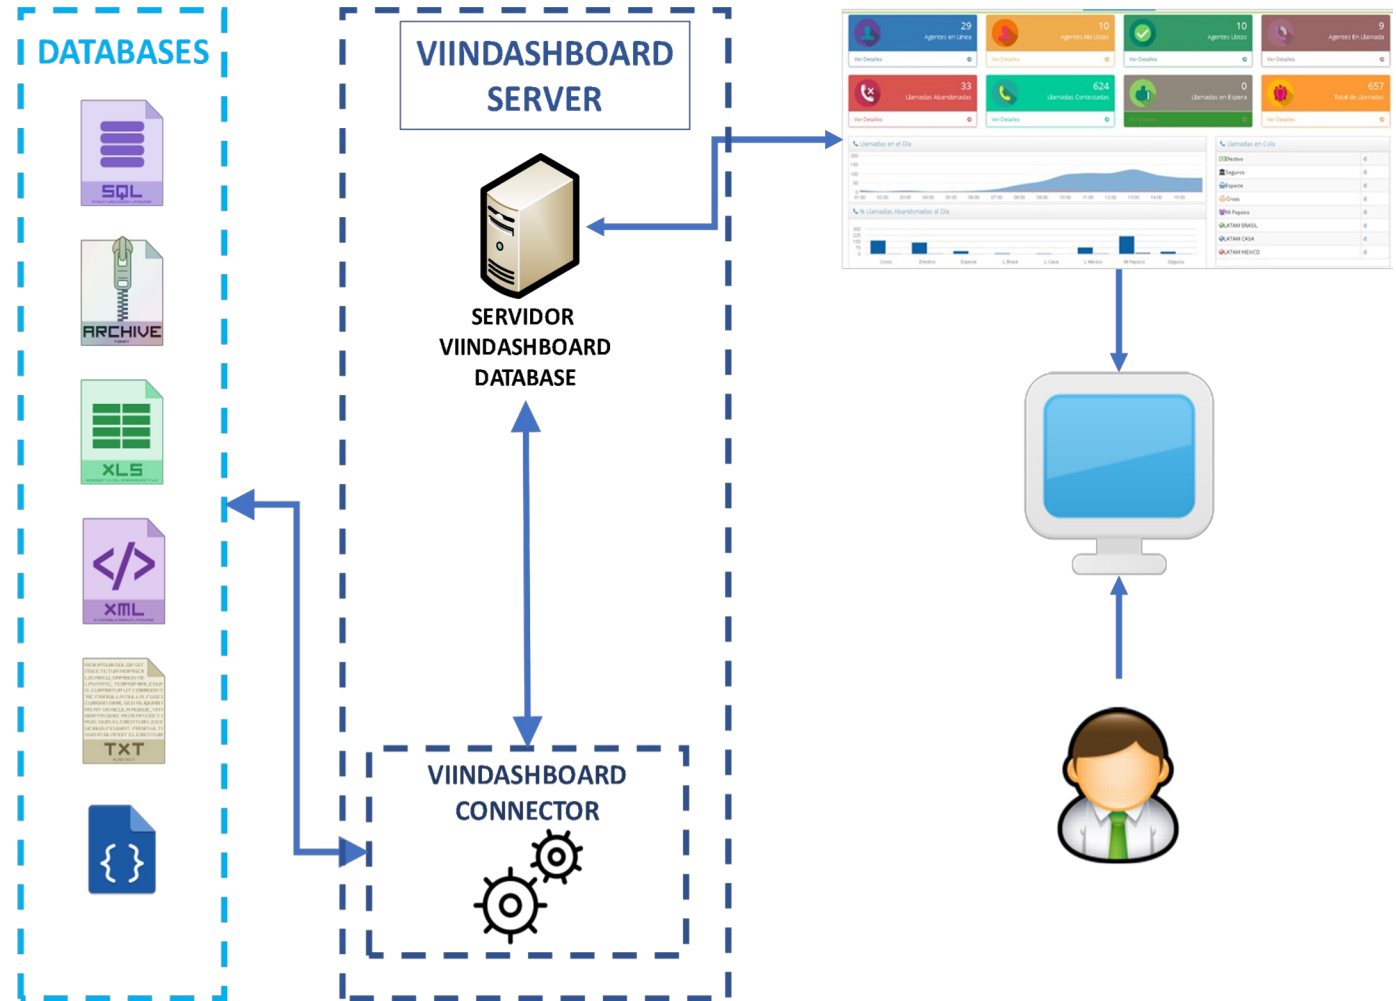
DATABASES

SQL

ARCHIVE

XLS

XML

TXT

{ }

VIINDASHBOARD SERVER

SERVIDOR VIINDASHBOARD DATABASE

VIINDASHBOARD CONNECTOR

29 Agentes en Línea
Ver Detalles

10 Agentes No Listos
Ver Detalles

10 Agentes Listos
Ver Detalles

9 Agentes En Llamada
Ver Detalles

33 Llamadas Abandonadas
Ver Detalles

624 Llamadas Contestadas
Ver Detalles

0 Llamadas en Espera
Ver Detalles

657 Total de Llamadas
Ver Detalles

Llamadas en el Día

% Llamadas Abandonadas al Día

Llamadas en Cola

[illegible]